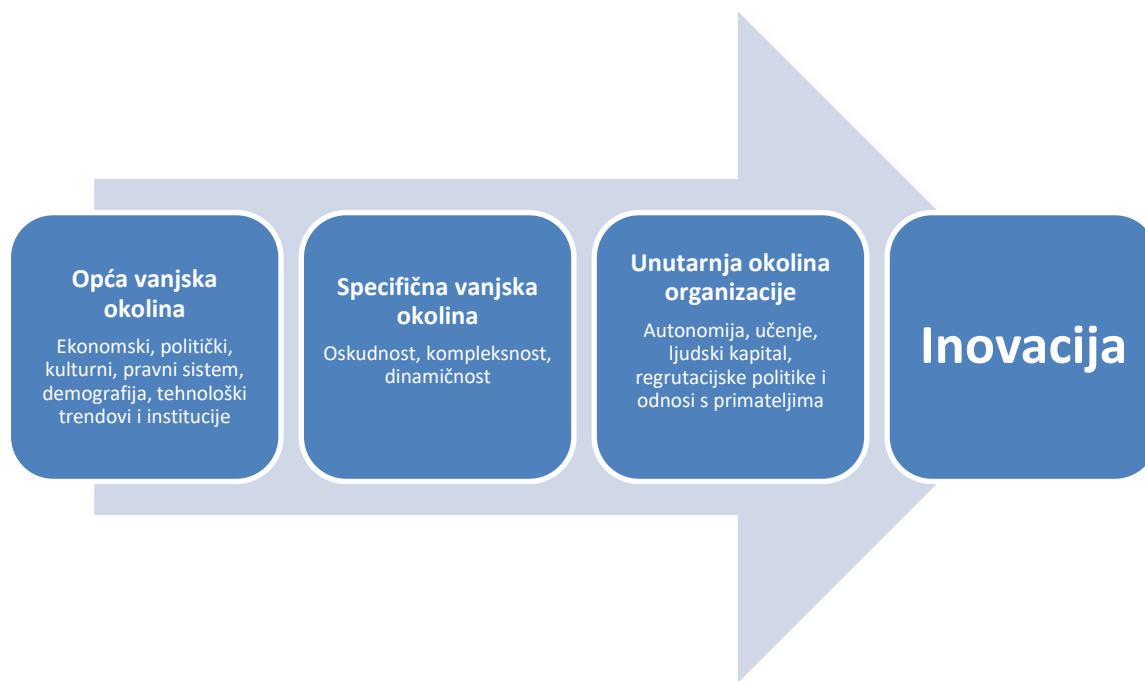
Opća vanjska okolina

Ekonomski, politički, kulturni, pravni sistem, demografija, tehnološki trendovi i institucije

Specifična vanjska okolina

Oskudnost, kompleksnost, dinamičnost

Unutarnja okolina organizacije

Autonomija, učenje, ljudski kapital, regrutacijske politike i odnosi s primateljima

Inovacija